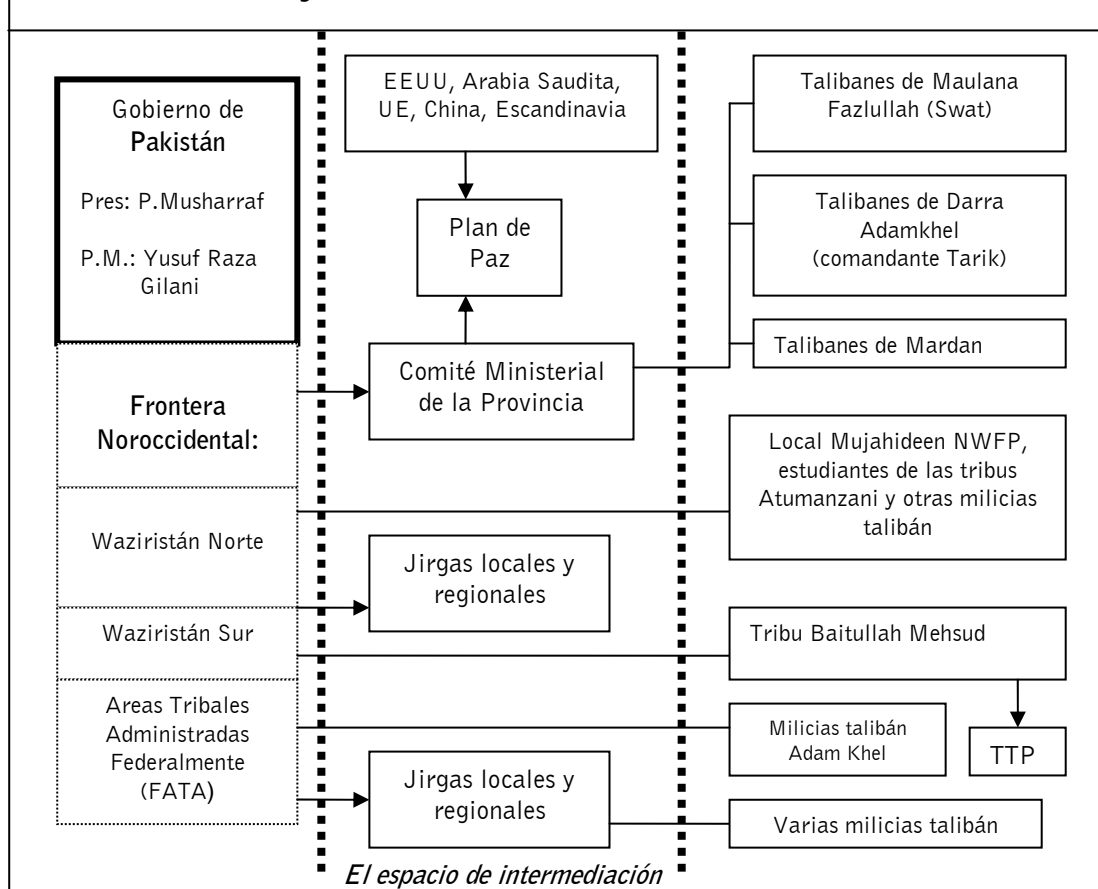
Gobierno de Pakistán

Pres: P.Musharraf

P.M.: Yusuf Raza Gilani

Frontera Noroccidental:

Waziristán Norte

Waziristán Sur

Areas Tribales Administradas Federalmente (FATA)

EEUU, Arabia Saudita, UE, China, Escandinavia

Plan de Paz

Comité Ministerial de la Provincia

Jirgas locales y regionales

Jirgas locales y regionales

El espacio de intermediación

Talibanes de Maulana Fazlullah (Swat)

Talibanes de Darra Adamkhel (comandante Tarik)

Talibanes de Mardan

Local Mujahideen NWFP, estudiantes de las tribus Atumanzani y otras milicias talibán

Tribu Baitullah Mehsud

Milicias talibán Adam Khel

TTP

Varias milicias talibán